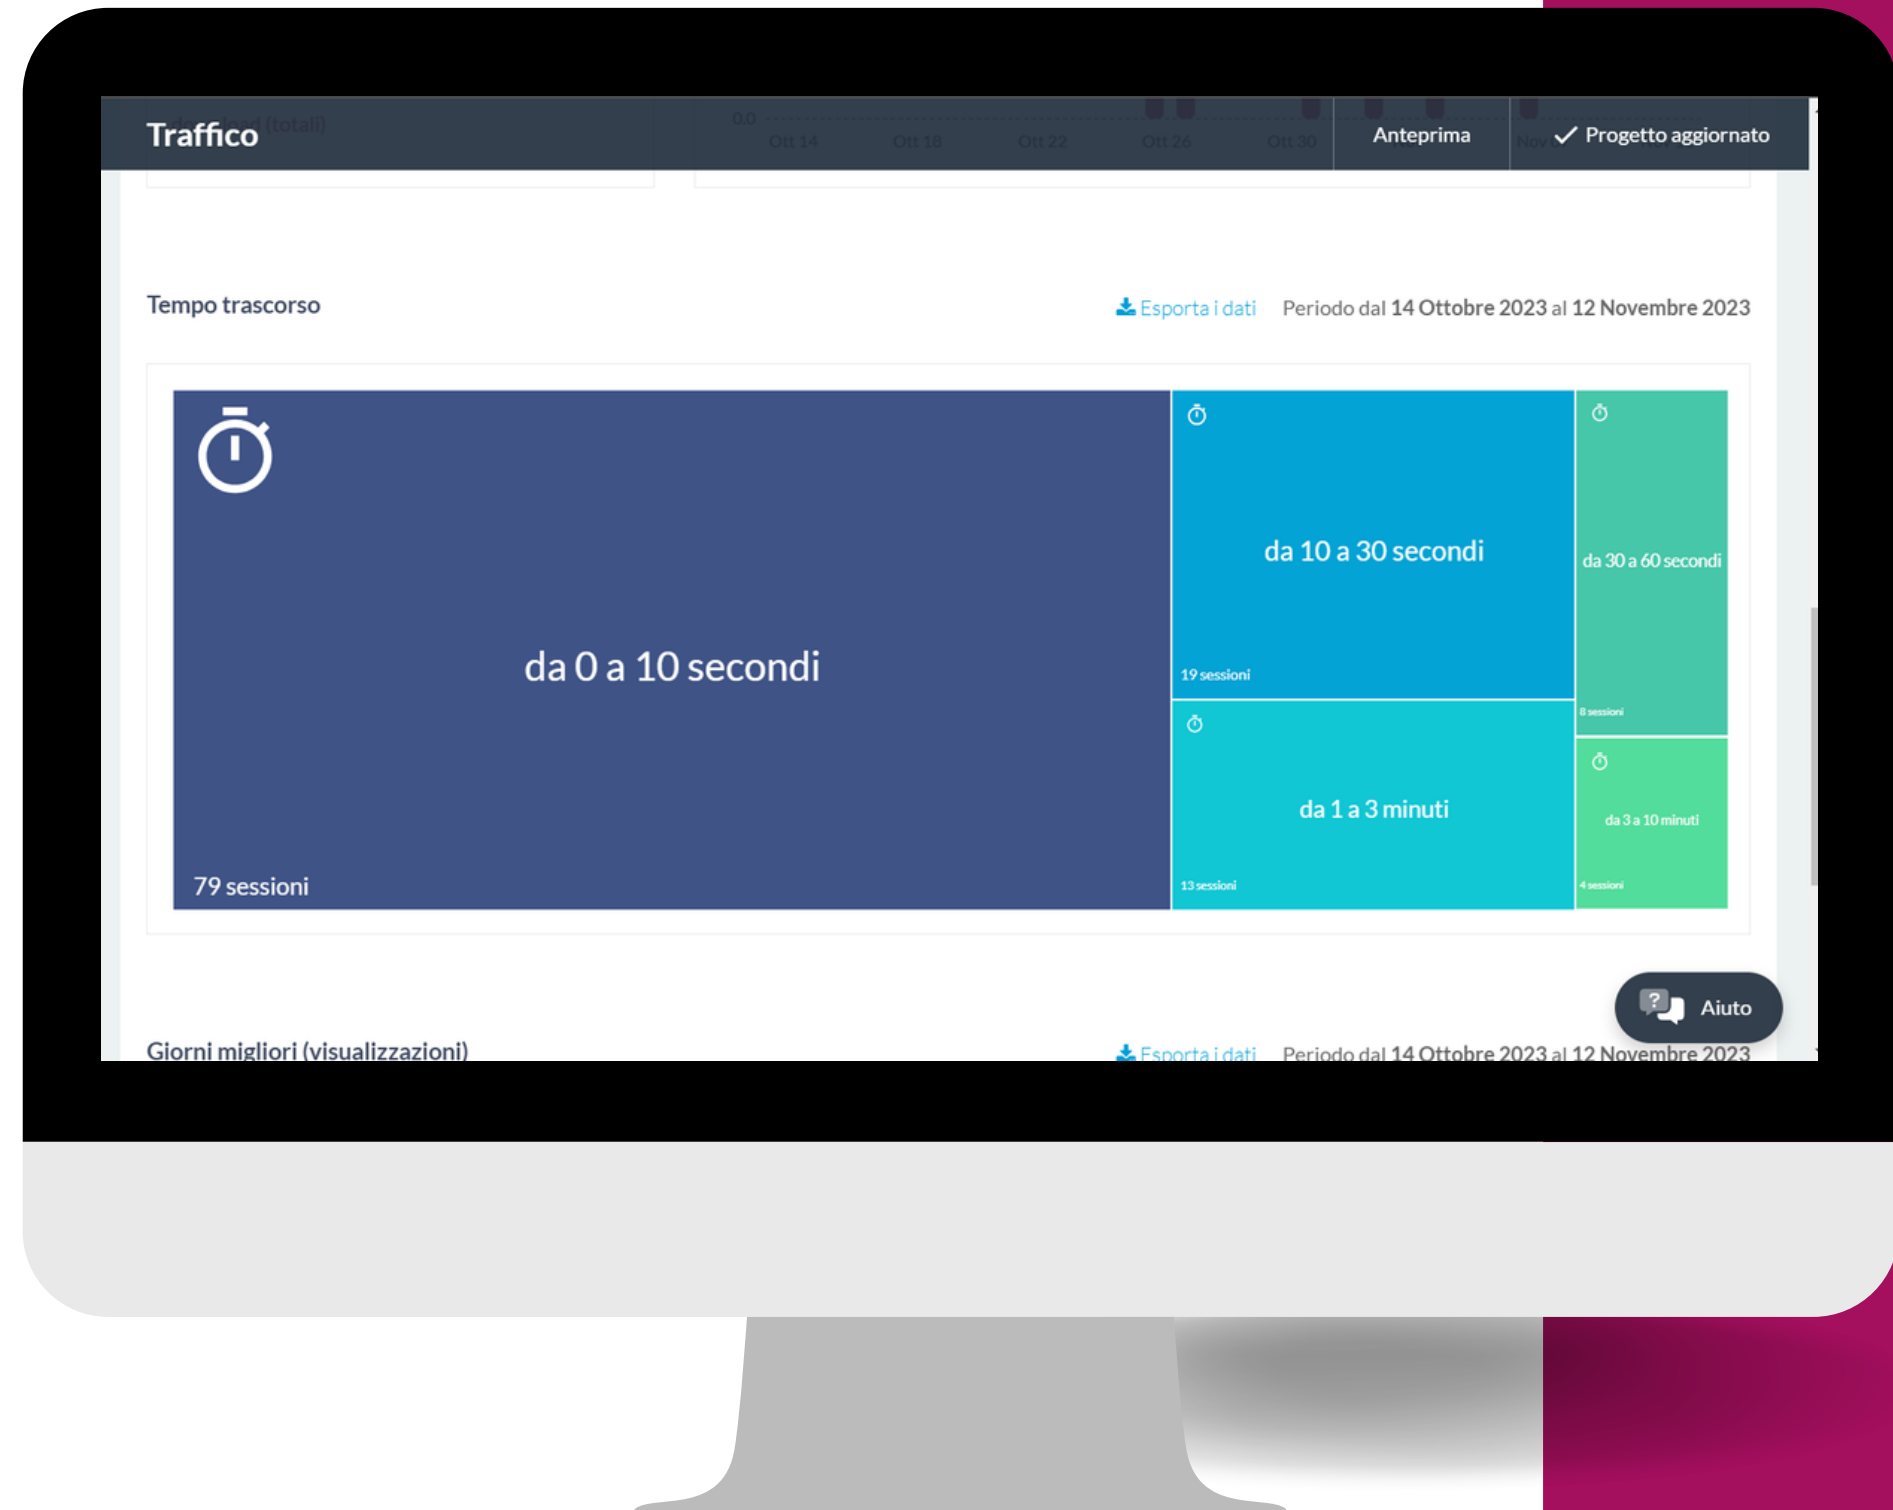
Traffico

Anteprima

✓ Progetto aggiornato

Tempo trascorso

Esporta i dati

Periodo dal 14 Ottobre 2023 al 12 Novembre 2023

da 0 a 10 secondi

79 sessioni

da 10 a 30 secondi

19 sessioni

da 30 a 60 secondi

8 sessioni

da 1 a 3 minuti

13 sessioni

da 3 a 10 minuti

4 sessioni

Aiuto

Giorni migliori (visualizzazioni)

Esporta i dati

Periodo dal 14 Ottobre 2023 al 12 Novembre 2023